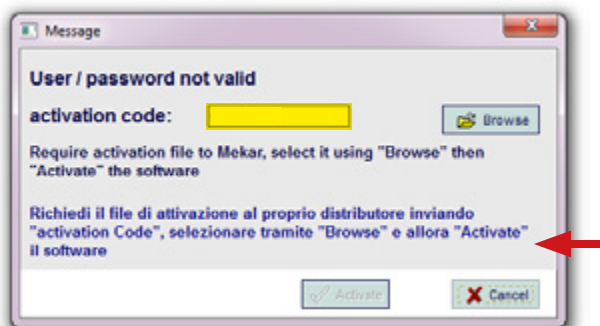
Message

User / password not valid

activation code:

Browse

Require activation file to Mekar, select it using "Browse" then "Activate" the software

Richiedi il file di attivazione al proprio distributore inviando "activation Code", selezionare tramite "Browse" e allora "Activate" il software

Activate

Cancel